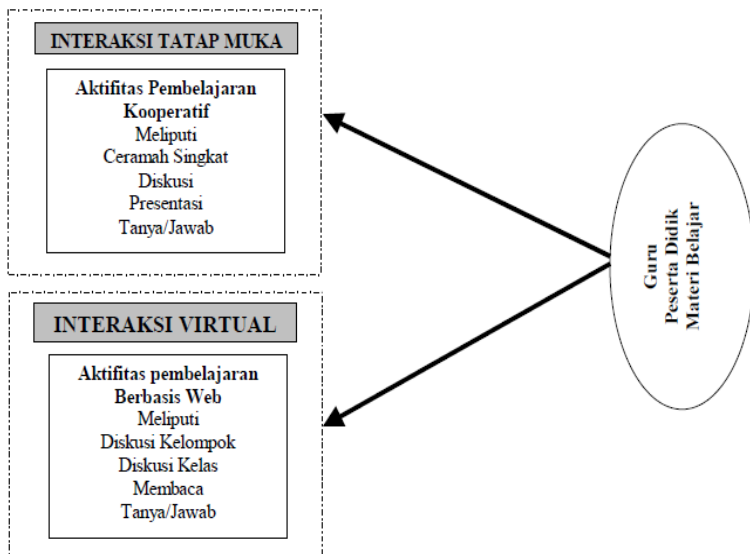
INTERAKSI TATAP MUKA

Aktifitas Pembelajaran Kooperatif
Meliputi
Ceramah Singkat
Diskusi
Presentasi
Tanya/Jawab

INTERAKSI VIRTUAL

Aktifitas pembelajaran Berbasis Web
Meliputi
Diskusi Kelompok
Diskusi Kelas
Membaca
Tanya/Jawab

Guru
Peserta Didik
Materi Belajar